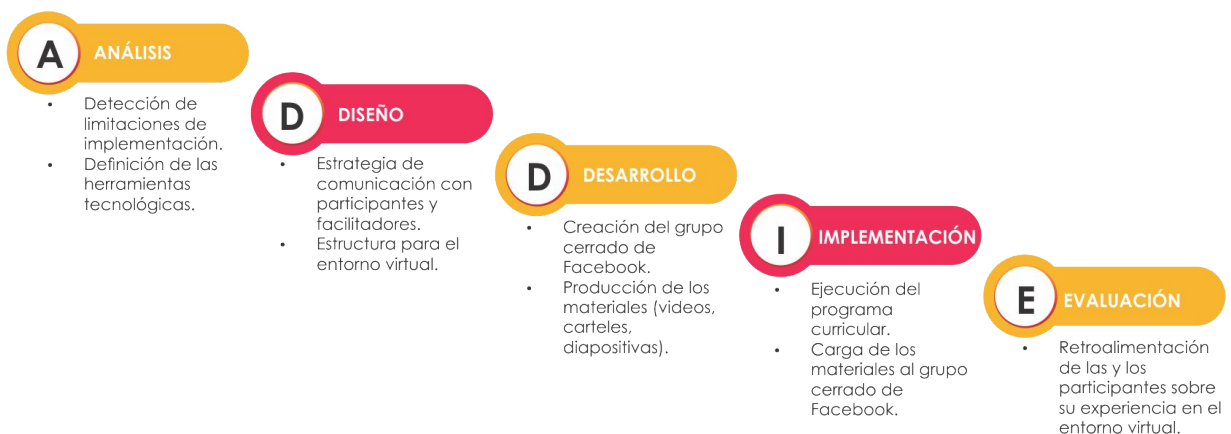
A ANÁLISIS

- Detección de limitaciones de implementación.
- Definición de las herramientas tecnológicas.

D DISEÑO

- Estrategia de comunicación con participantes y facilitadores.
- Estructura para el entorno virtual.

D DESARROLLO

- Creación del grupo cerrado de Facebook.
- Producción de los materiales (videos, carteles, diapositivas).

I IMPLEMENTACIÓN

- Ejecución del programa curricular.
- Carga de los materiales al grupo cerrado de Facebook.

E EVALUACIÓN

- Retroalimentación de las y los participantes sobre su experiencia en el entorno virtual.